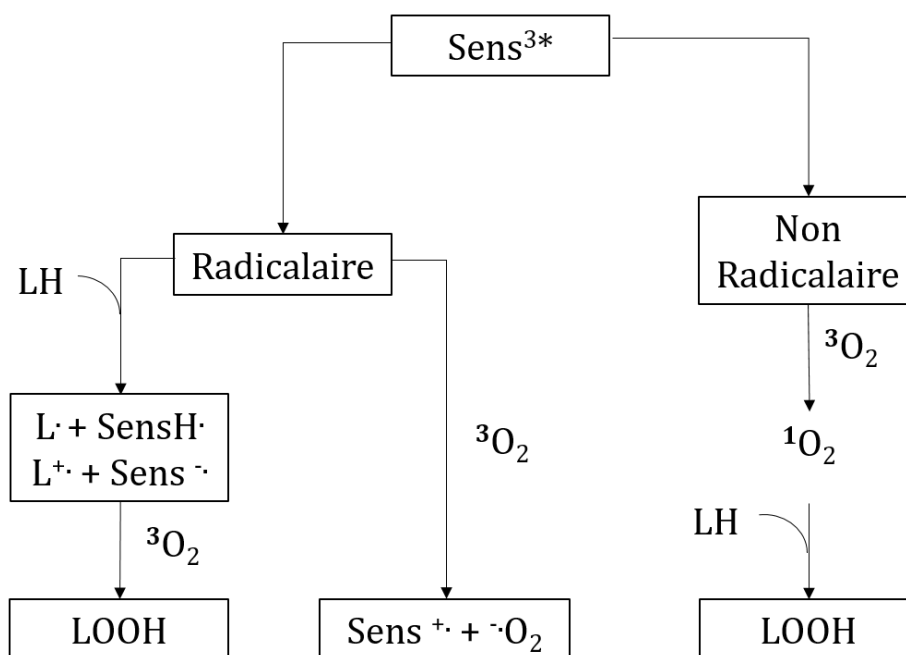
$Sens^{3*}$

Radicalaire

Non Radicalaire

LH

$L^{\cdot}$ + SensH$^{\cdot}$
$L^{+\cdot}$ + Sens$^{-\cdot}$

$^{3}O_2$

LOOH

$^{3}O_2$

Sens$^{+\cdot}$ + $^{-\cdot}O_2$

$^{3}O_2$

$^{1}O_2$

LH

LOOH